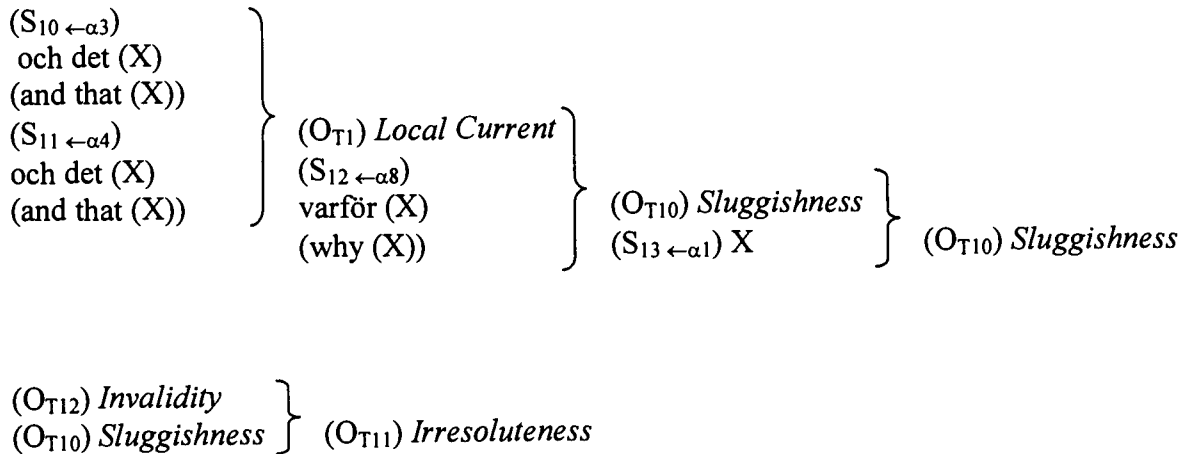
($S_{10 \leftarrow \alpha 3}$)
och det (X)
(and that (X))
($S_{11 \leftarrow \alpha 4}$)
och det (X)
(and that (X))

($O_{T1}$) *Local Current*
($S_{12 \leftarrow \alpha 8}$)
varför (X)
(why (X))

($O_{T10}$) *Sluggishness*
($S_{13 \leftarrow \alpha 1}$) X

($O_{T10}$) *Sluggishness*

($O_{T12}$) *Invalidity*
($O_{T10}$) *Sluggishness*

($O_{T11}$) *Irresoluteness*